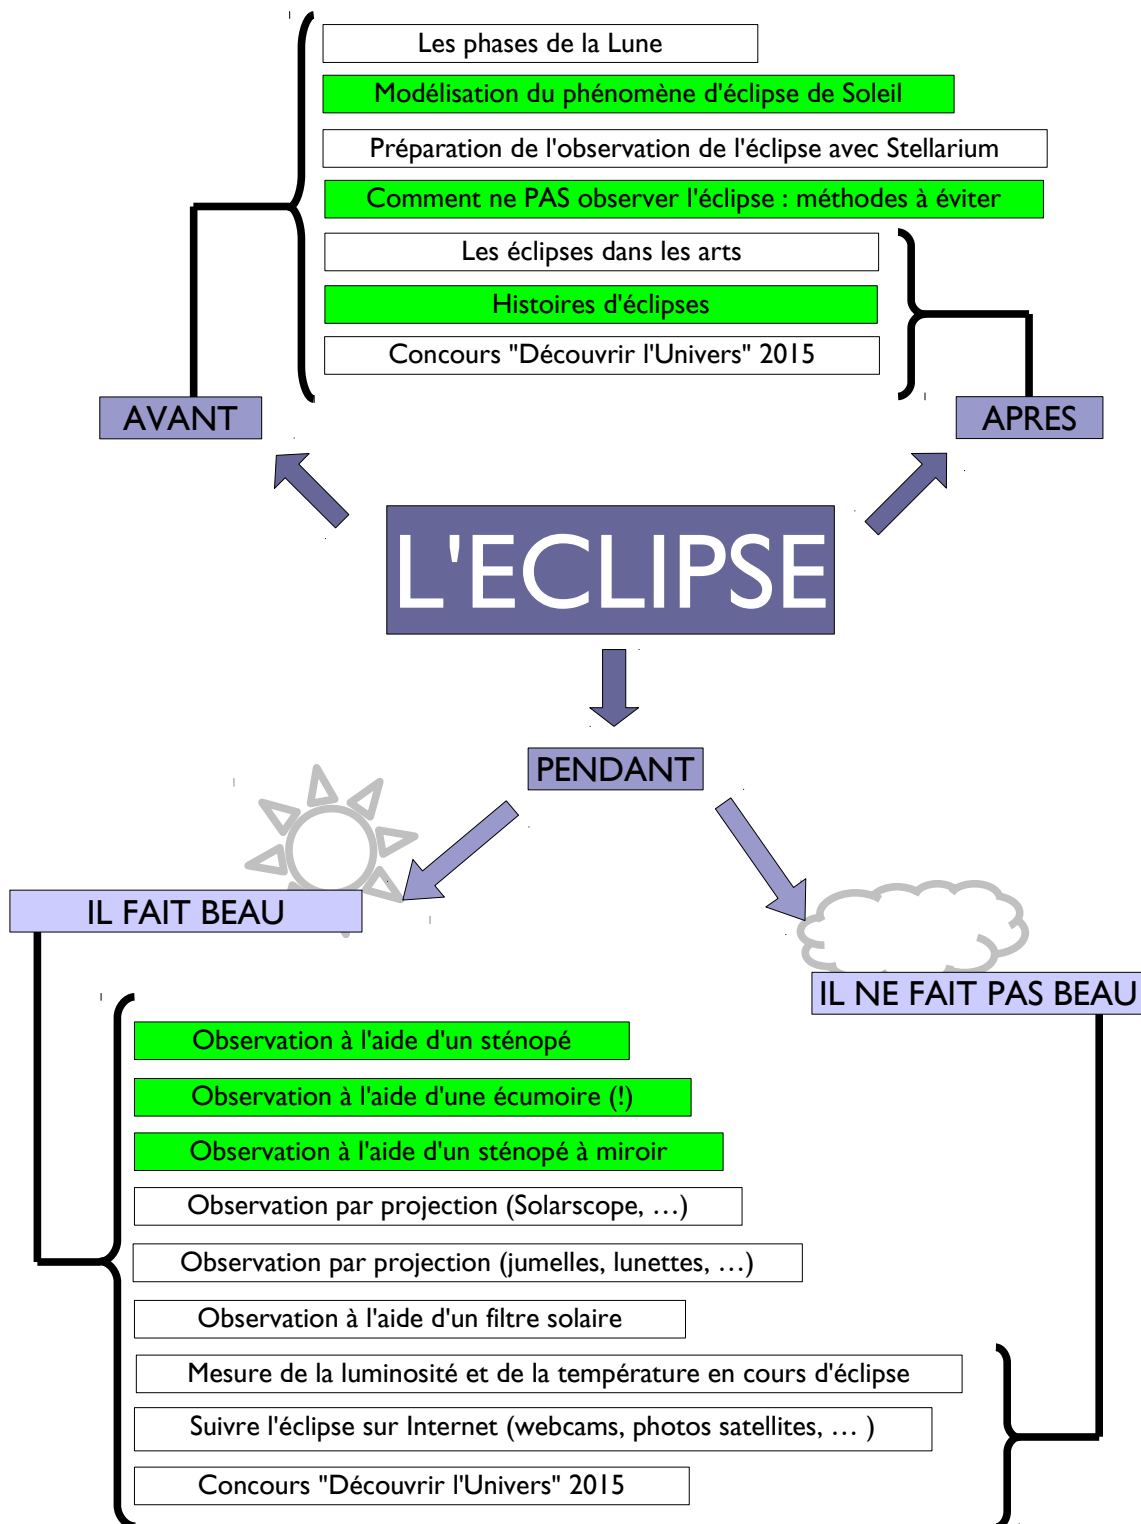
Les phases de la Lune

Modélisation du phénomène d'éclipse de Soleil

Préparation de l'observation de l'éclipse avec Stellarium

Comment ne PAS observer l'éclipse : méthodes à éviter

Les éclipses dans les arts

Histoires d'éclipses

Concours "Découvrir l'Univers" 2015

AVANT

APRES

L'ECLIPSE

PENDANT

IL FAIT BEAU

IL NE FAIT PAS BEAU

Observation à l'aide d'un sténopé

Observation à l'aide d'une écumoire (!)

Observation à l'aide d'un sténopé à miroir

Observation par projection (Solarscope, …)

Observation par projection (jumelles, lunettes, …)

Observation à l'aide d'un filtre solaire

Mesure de la luminosité et de la température en cours d'éclipse

Suivre l'éclipse sur Internet (webcams, photos satellites, … )

Concours "Découvrir l'Univers" 2015